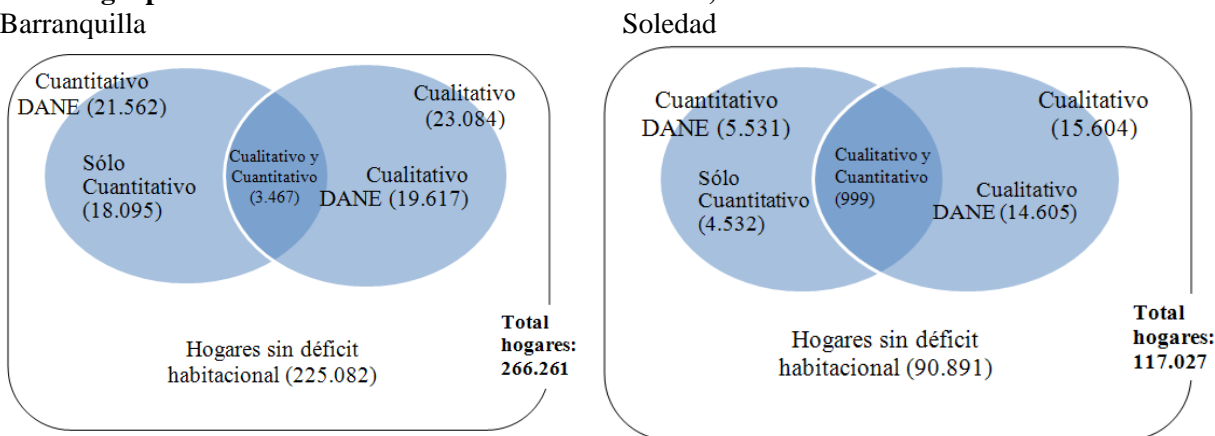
Barranquilla

Cuantitativo DANE (21.562)

Cualitativo (23.084)

Sólo Cuantitativo (18.095)

Cualitativo y Cuantitativo (3.467)

Cualitativo DANE (19.617)

Hogares sin déficit habitacional (225.082)

**Total hogares: 266.261**

Soledad

Cuantitativo DANE (5.531)

Cualitativo (15.604)

Sólo Cuantitativo (4.532)

Cualitativo y Cuantitativo (999)

Cualitativo DANE (14.605)

Hogares sin déficit habitacional (90.891)

**Total hogares: 117.027**